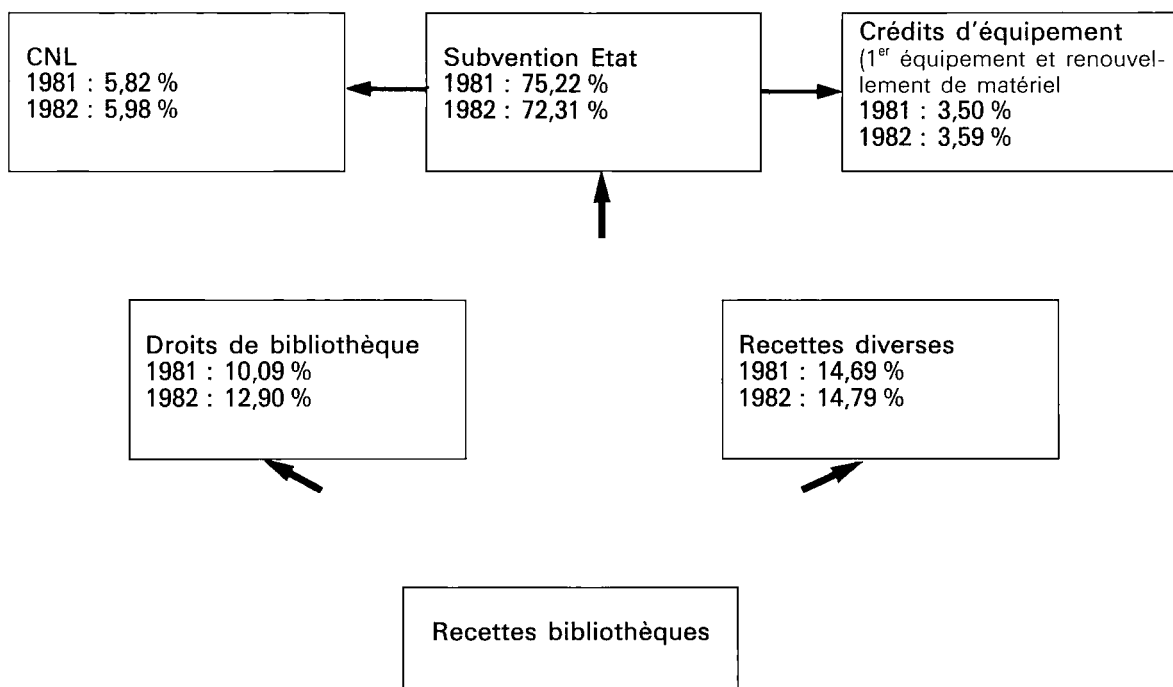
CNL
1981 : 5,82 %
1982 : 5,98 %

Subvention Etat
1981 : 75,22 %
1982 : 72,31 %

Crédits d'équipement
(1$^{er}$ équipement et renouvellement de matériel
1981 : 3,50 %
1982 : 3,59 %

Droits de bibliothèque
1981 : 10,09 %
1982 : 12,90 %

Recettes diverses
1981 : 14,69 %
1982 : 14,79 %

Recettes bibliothèques